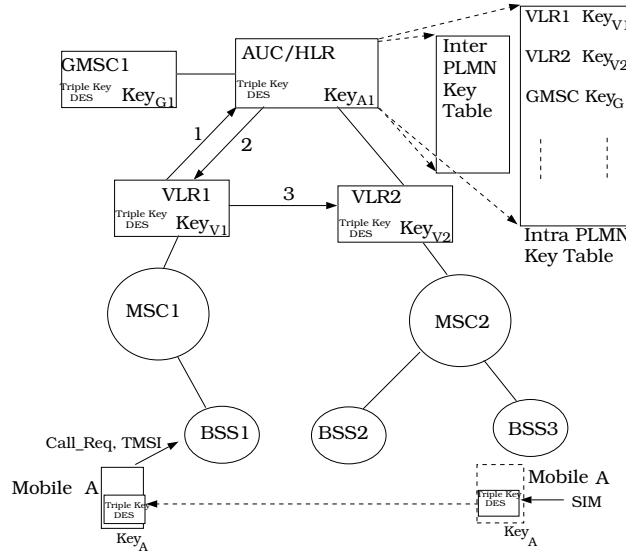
GMSC1
Triple Key DES $Key_{G1}$

AUC/HLR
Triple Key DES $Key_{A1}$

Inter PLMN Key Table

VLR1 $Key_{V1}$
VLR2 $Key_{V2}$
GMSC $Key_{G}$

Intra PLMN Key Table

1
2
3

VLR1
Triple Key DES $Key_{V1}$

VLR2
Triple Key DES $Key_{V2}$

MSC1

MSC2

BSS1

BSS2

BSS3

Call_Req, TMSI

Mobile A
Triple Key DES
$Key_{A}$

Mobile A
Triple Key DES
SIM
$Key_{A}$